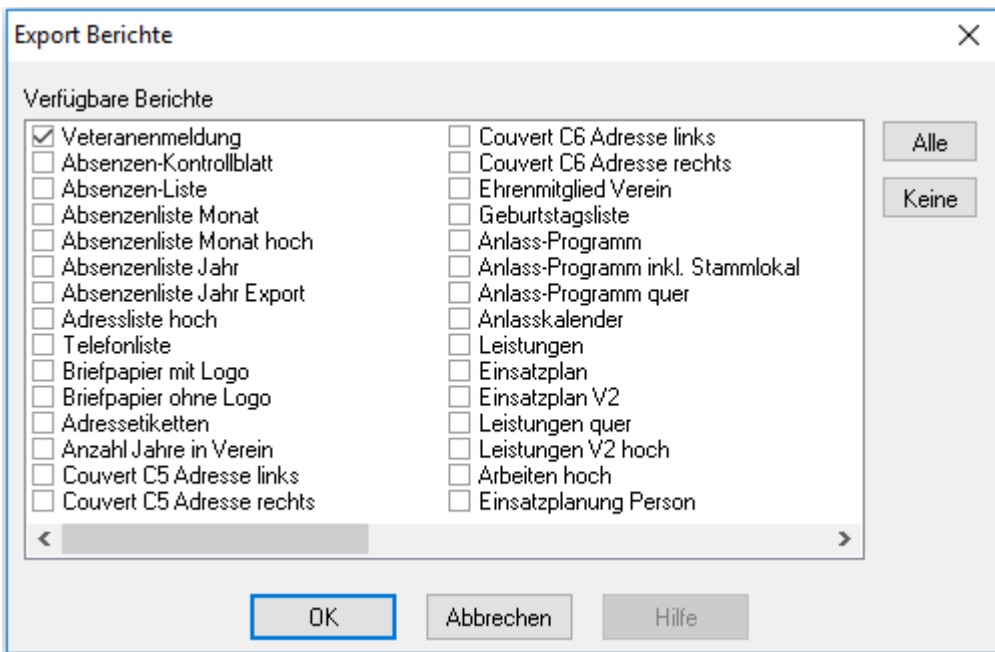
Export Berichte

Verfügbare Berichte

Veteranenmeldung
Absenzen-Kontrollblatt
Absenzen-Liste
Absenzenliste Monat
Absenzenliste Monat hoch
Absenzenliste Jahr
Absenzenliste Jahr Export
Adressliste hoch
Telefonliste
Briefpapier mit Logo
Briefpapier ohne Logo
Adressetiketten
Anzahl Jahre in Verein
Couvert C5 Adresse links
Couvert C5 Adresse rechts

Couvert C6 Adresse links
Couvert C6 Adresse rechts
Ehrenmitglied Verein
Geburtstagsliste
Anlass-Programm
Anlass-Programm inkl. Stammlokal
Anlass-Programm quer
Anlasskalender
Leistungen
Einsatzplan
Einsatzplan V2
Leistungen quer
Leistungen V2 hoch
Arbeiten hoch
Einsatzplanung Person

Alle
Keine

OK
Abbrechen
Hilfe